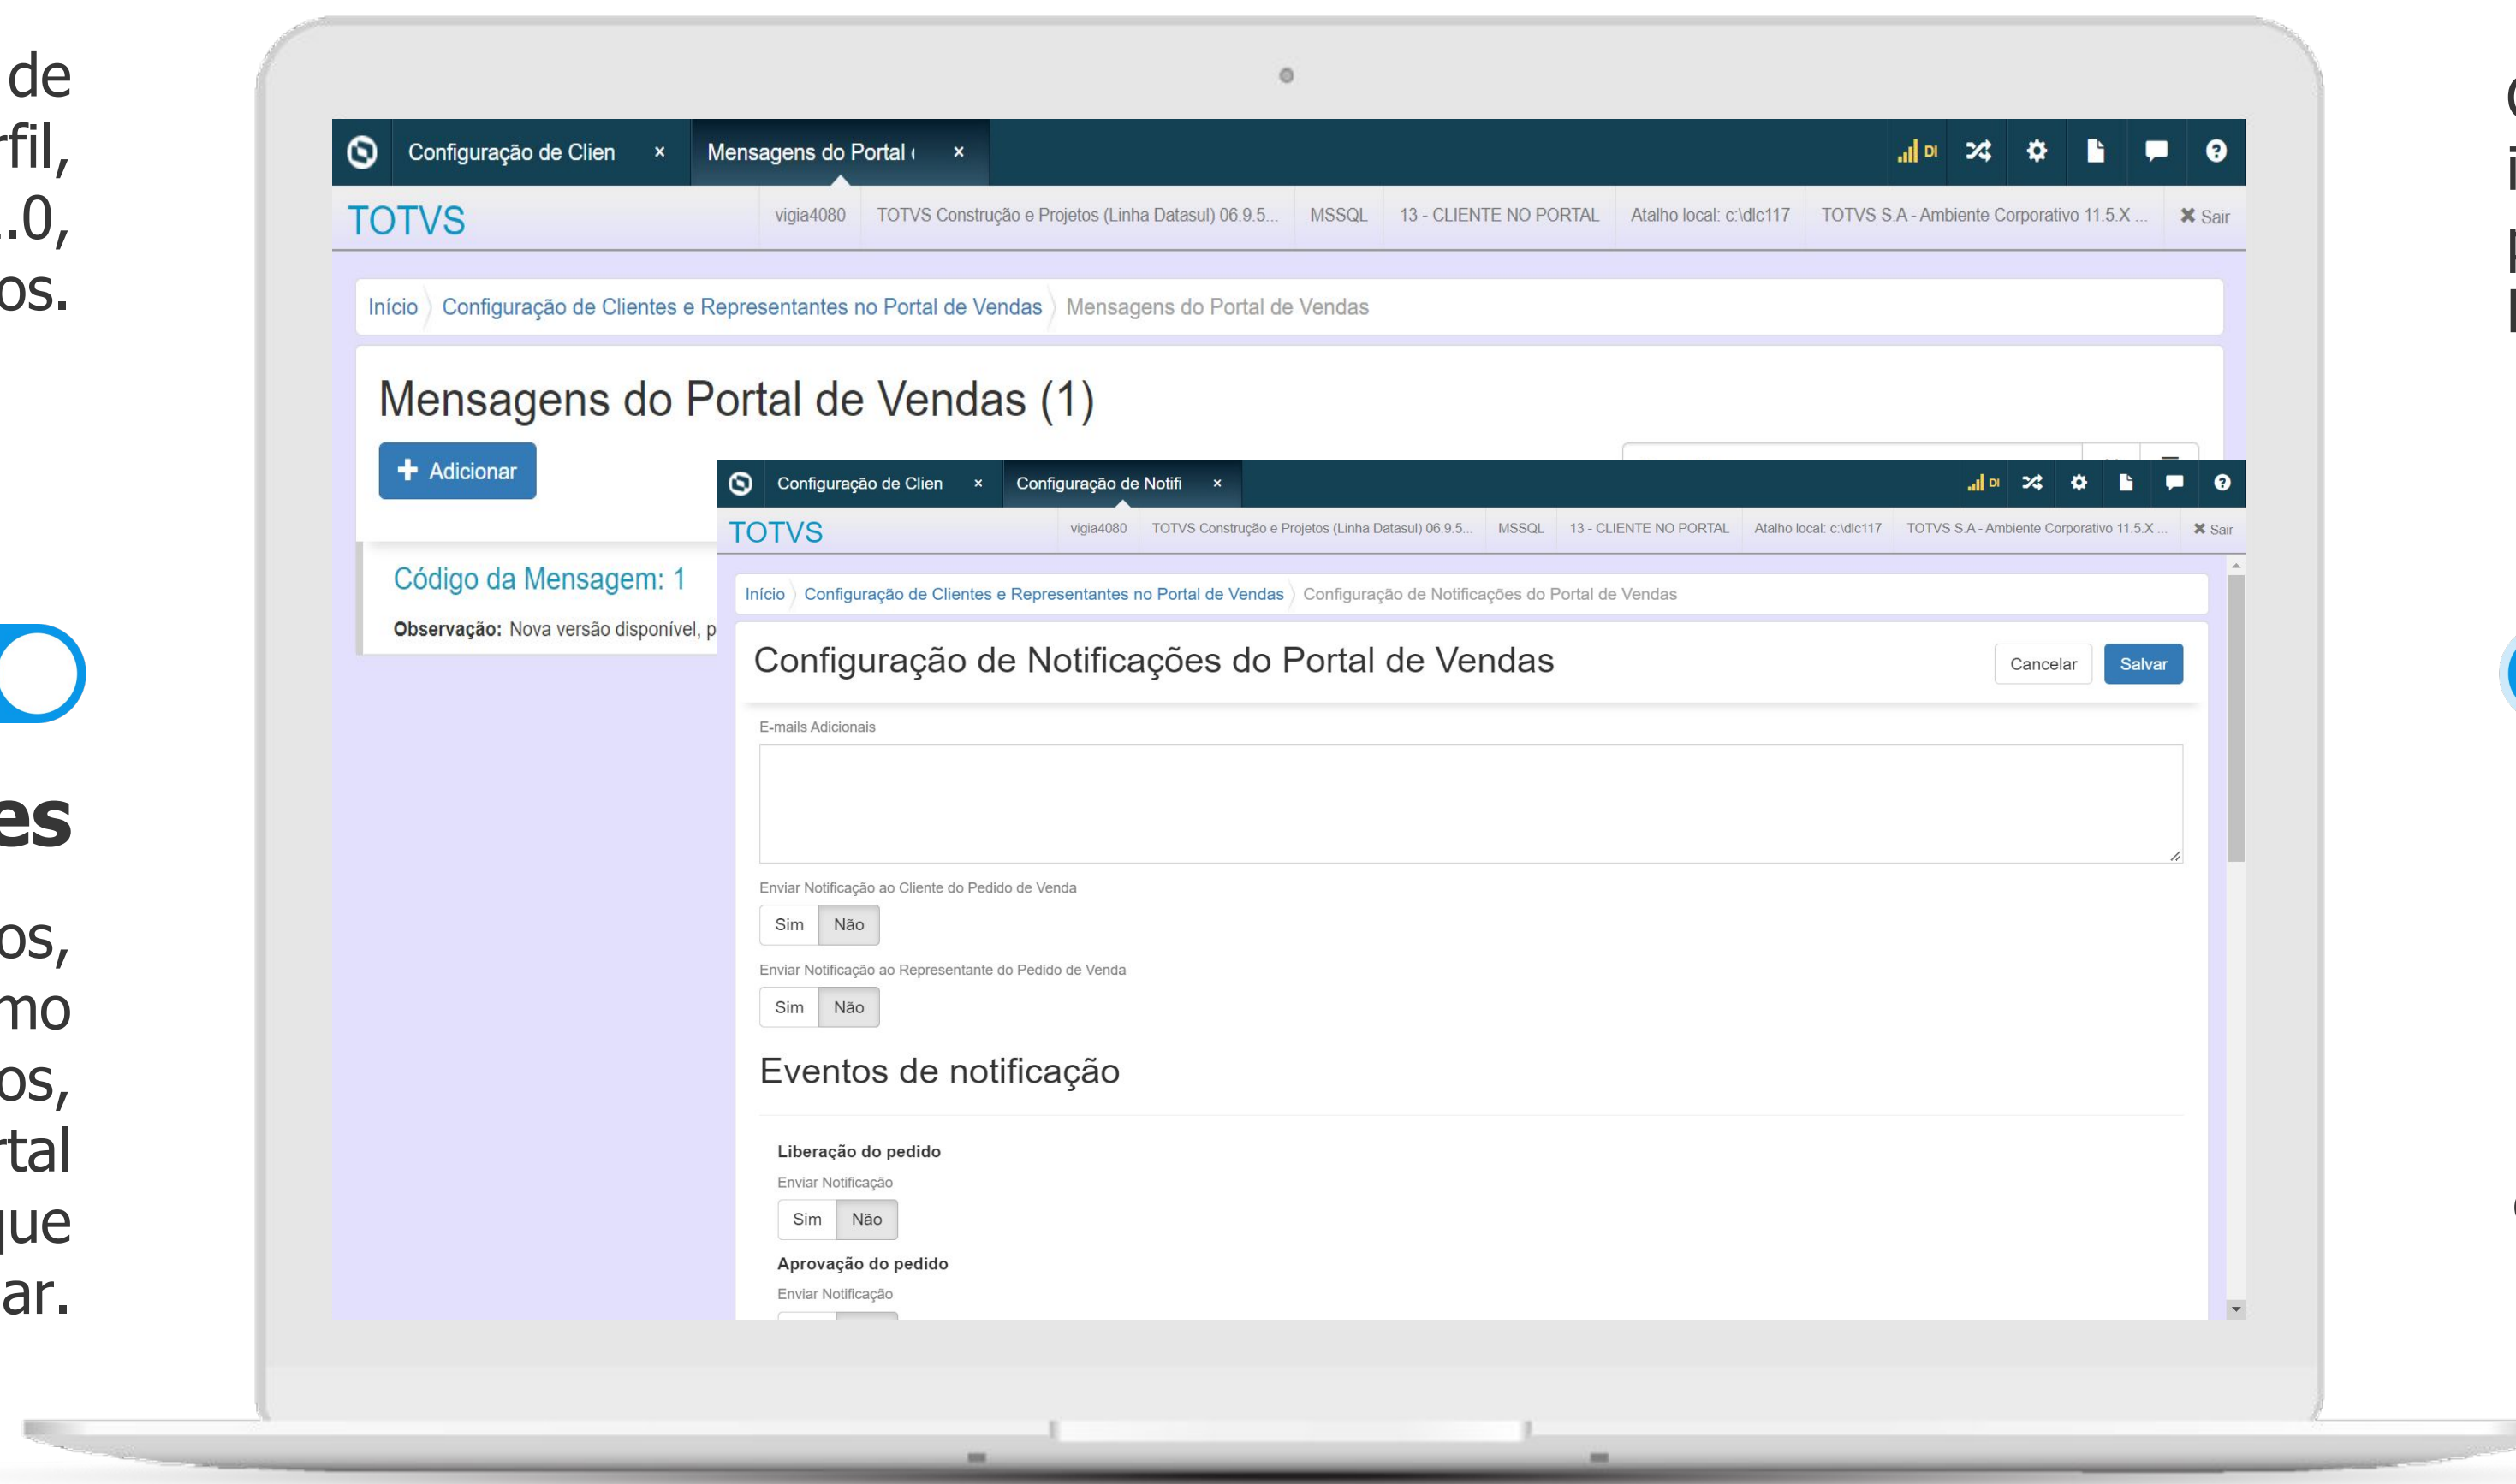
de
rfil,
.0,
os.

es

os,
mo
os,
rtal
que
ar.

Configuração de Clien ×
Mensagens do Portal ×

TOTVS
vigia4080 | TOTVS Construção e Projetos (Linha Datasul) 06.9.5... | MSSQL | 13 - CLIENTE NO PORTAL | Atalho local: c:\dlc117 | TOTVS S.A - Ambiente Corporativo 11.5.X ... | ✖ Sair

Início › Configuração de Clientes e Representantes no Portal de Vendas › Mensagens do Portal de Vendas

Mensagens do Portal de Vendas (1)

+ Adicionar

Código da Mensagem: 1
Observação: Nova versão disponível, p

Configuração de Clien ×
Configuração de Notifi ×

TOTVS
vigia4080 | TOTVS Construção e Projetos (Linha Datasul) 06.9.5... | MSSQL | 13 - CLIENTE NO PORTAL | Atalho local: c:\dlc117 | TOTVS S.A - Ambiente Corporativo 11.5.X ... | ✖ Sair

Início › Configuração de Clientes e Representantes no Portal de Vendas › Configuração de Notificações do Portal de Vendas

Configuração de Notificações do Portal de Vendas
Cancelar
Salvar

E-mails Adicionais

Enviar Notificação ao Cliente do Pedido de Venda
Sim Não

Enviar Notificação ao Representante do Pedido de Venda
Sim Não

Eventos de notificação

Liberação do pedido
Enviar Notificação
Sim Não

Aprovação do pedido
Enviar Notificação